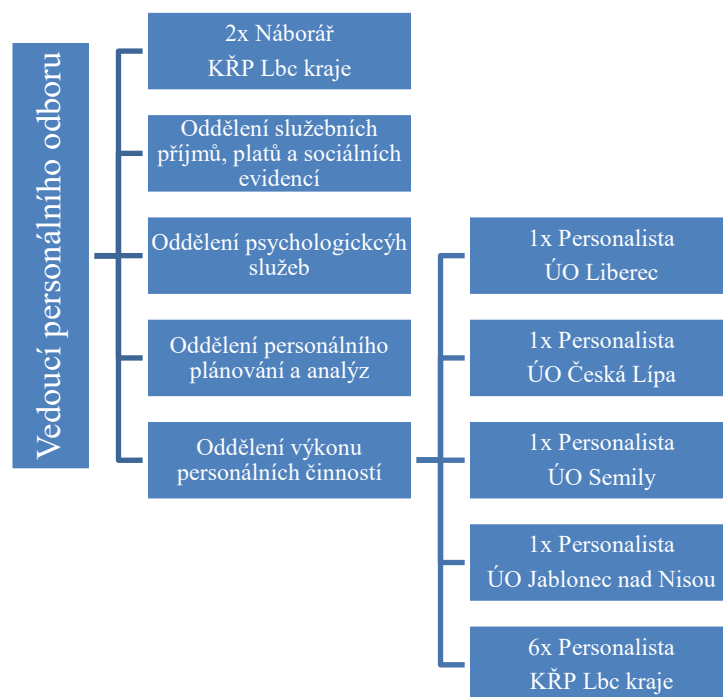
Vedoucí personálního odboru

2x Náborář
KŘP Lbc kraje

Oddělení služebních příjmů, platů a sociálních evidencí

Oddělení psychologickcých služeb

Oddělení personálního plánování a analýz

Oddělení výkonu personálních činností

1x Personalista
ÚO Liberec

1x Personalista
ÚO Česká Lípa

1x Personalista
ÚO Semily

1x Personalista
ÚO Jablonec nad Nisou

6x Personalista
KŘP Lbc kraje